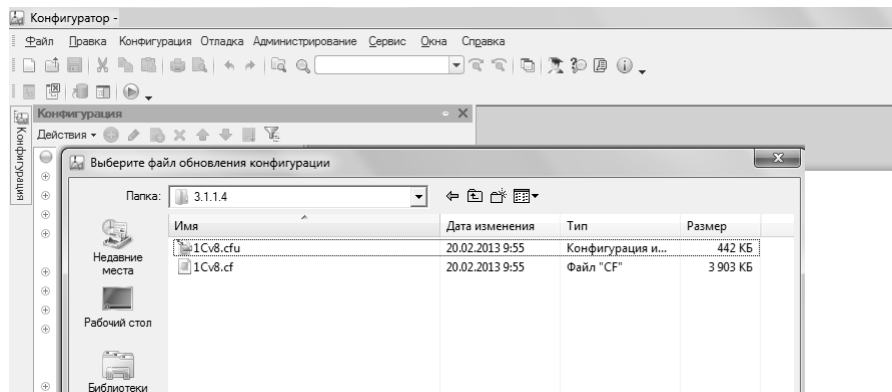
Конфигуратор -

Файл Правка Конфигурация Отладка Администрирование Сервис Окна Справка

Конфигурация

Действия ▾

Конфигурация

Выберите файл обновления конфигурации

Папка: 3.1.1.4

Недавние места

Рабочий стол

Библиотеки

| Имя | Дата изменения | Тип | Размер |
|---|---|---|---|
| 1Cv8.cfu | 20.02.2013 9:55 | Конфигурация и... | 442 КБ |
| 1Cv8.cf | 20.02.2013 9:55 | Файл "CF" | 3 903 КБ |